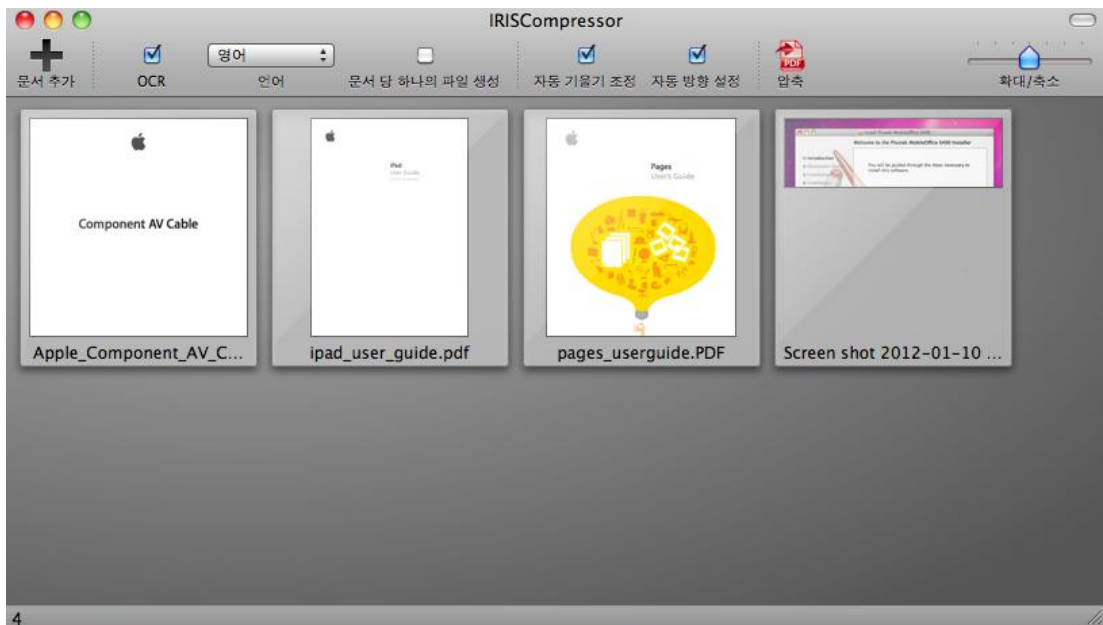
IRISCompressor

문서 추가

OCR

영어

언어

문서 당 하나의 파일 생성

자동 기울기 조정

자동 방향 설정

PDF

압축

확대/축소

Component AV Cable

Apple_Component_AV_C...

iPad
User Guide

ipad_user_guide.pdf

Pages
User's Guide

pages_userguide.PDF

Screen shot 2012-01-10 ...

4